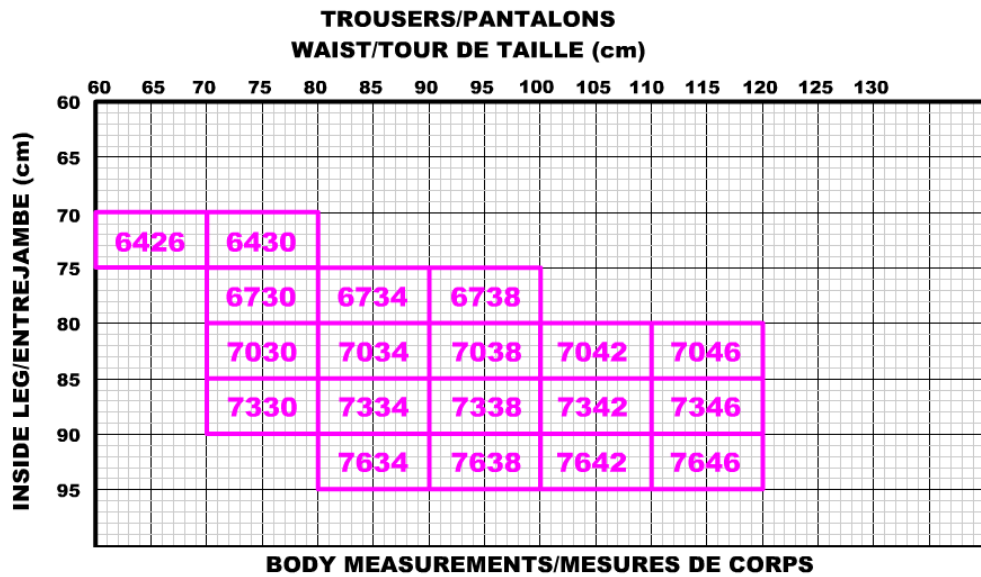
TROUSERS/PANTALONS
WAIST/TOUR DE TAILLE (cm)

60 65 70 75 80 85 90 95 100 105 110 115 120 125 130

INSIDE LEG/ENTREJAMBE (cm)

60 65 70 75 80 85 90 95

| | | | | |
|---|---|---|---|---|
| 6426 | 6430 | | | |
| | 6730 | 6734 | 6738 | |
| | 7030 | 7034 | 7038 | 7042 | 7046 |
| | 7330 | 7334 | 7338 | 7342 | 7346 |
| | | 7634 | 7638 | 7642 | 7646 |

BODY MEASUREMENTS/MESURES DE CORPS